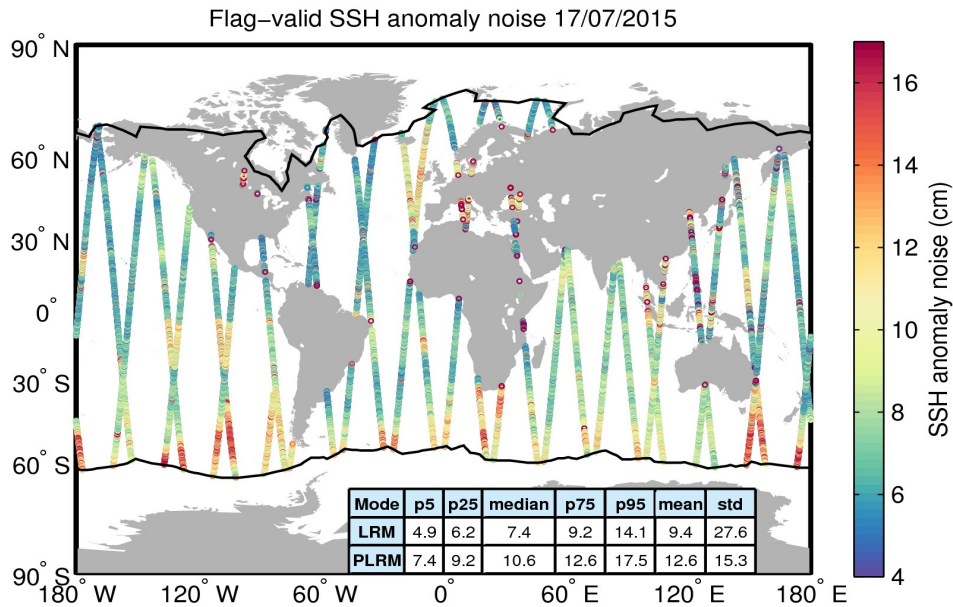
Flag−valid SSH anomaly noise 17/07/2015

90° N
60° N
30° N
0°
30° S
60° S
90° S

180° W 120° W 60° W 0° 60° E 120° E 180° E

| Mode | p5 | p25 | median | p75 | p95 | mean | std |
|---|---|---|---|---|---|---|---|
| LRM | 4.9 | 6.2 | 7.4 | 9.2 | 14.1 | 9.4 | 27.6 |
| PLRM | 7.4 | 9.2 | 10.6 | 12.6 | 17.5 | 12.6 | 15.3 |

16
14
12
10
8
6
4

SSH anomaly noise (cm)